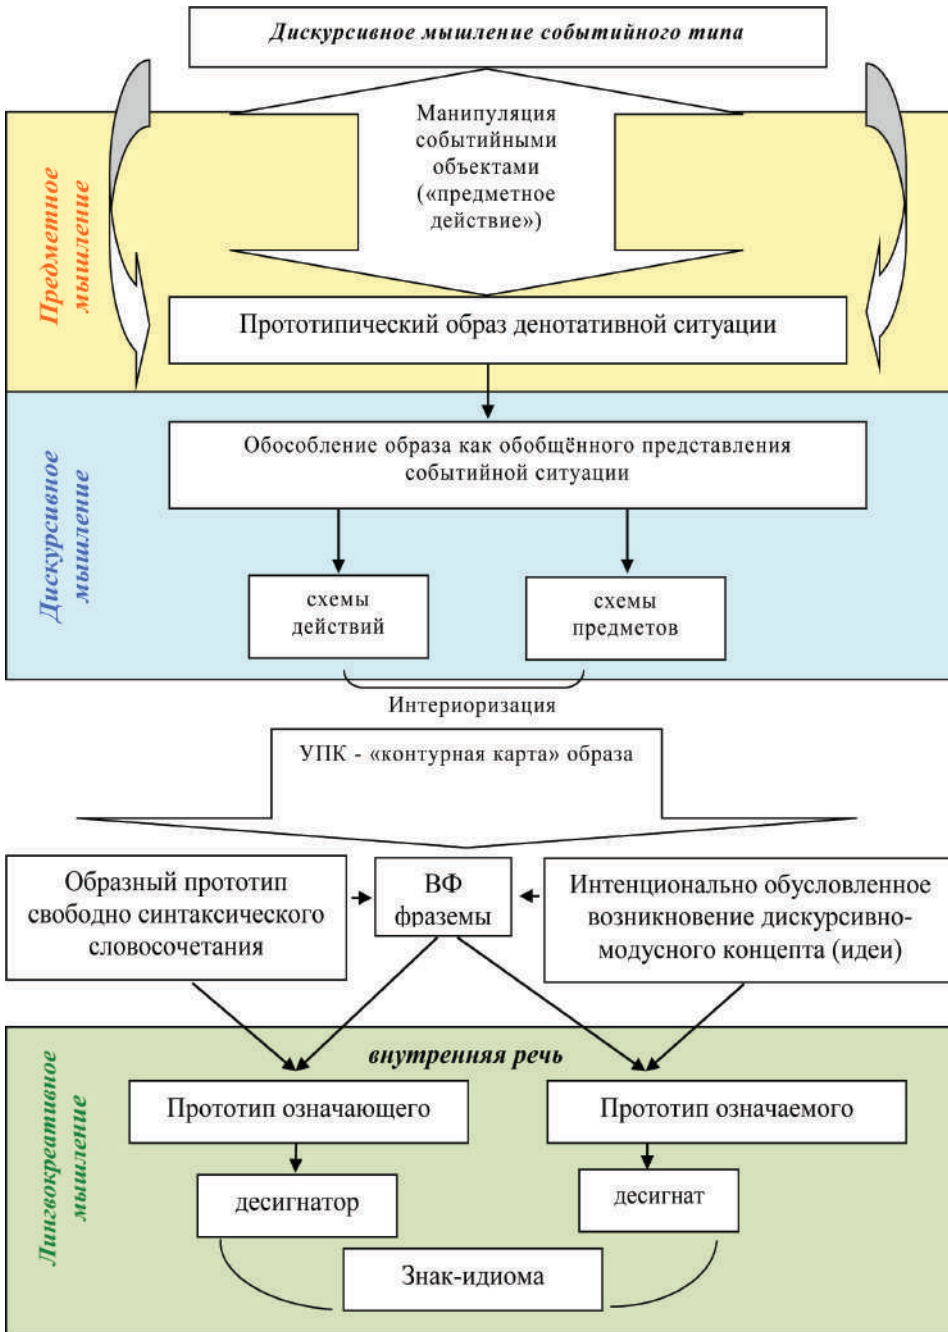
Дискурсивное мышление событийного типа

Предметное мышление

Манипуляция событийными объектами («предметное действие»)

Прототипический образ денотативной ситуации

Дискурсивное мышление

Обособление образа как обобщённого представления событийной ситуации

схемы действий

схемы предметов

Интериоризация

УПК - «контурная карта» образа

Образный прототип свободно синтаксического словосочетания

ВФ фраземы

Интенционально обусловленное возникновение дискурсивно-модусного концепта (идеи)

Лингвокреативное мышление

внутренняя речь

Прототип означающего

Прототип означаемого

десигнатор

десигнат

Знак-идиома